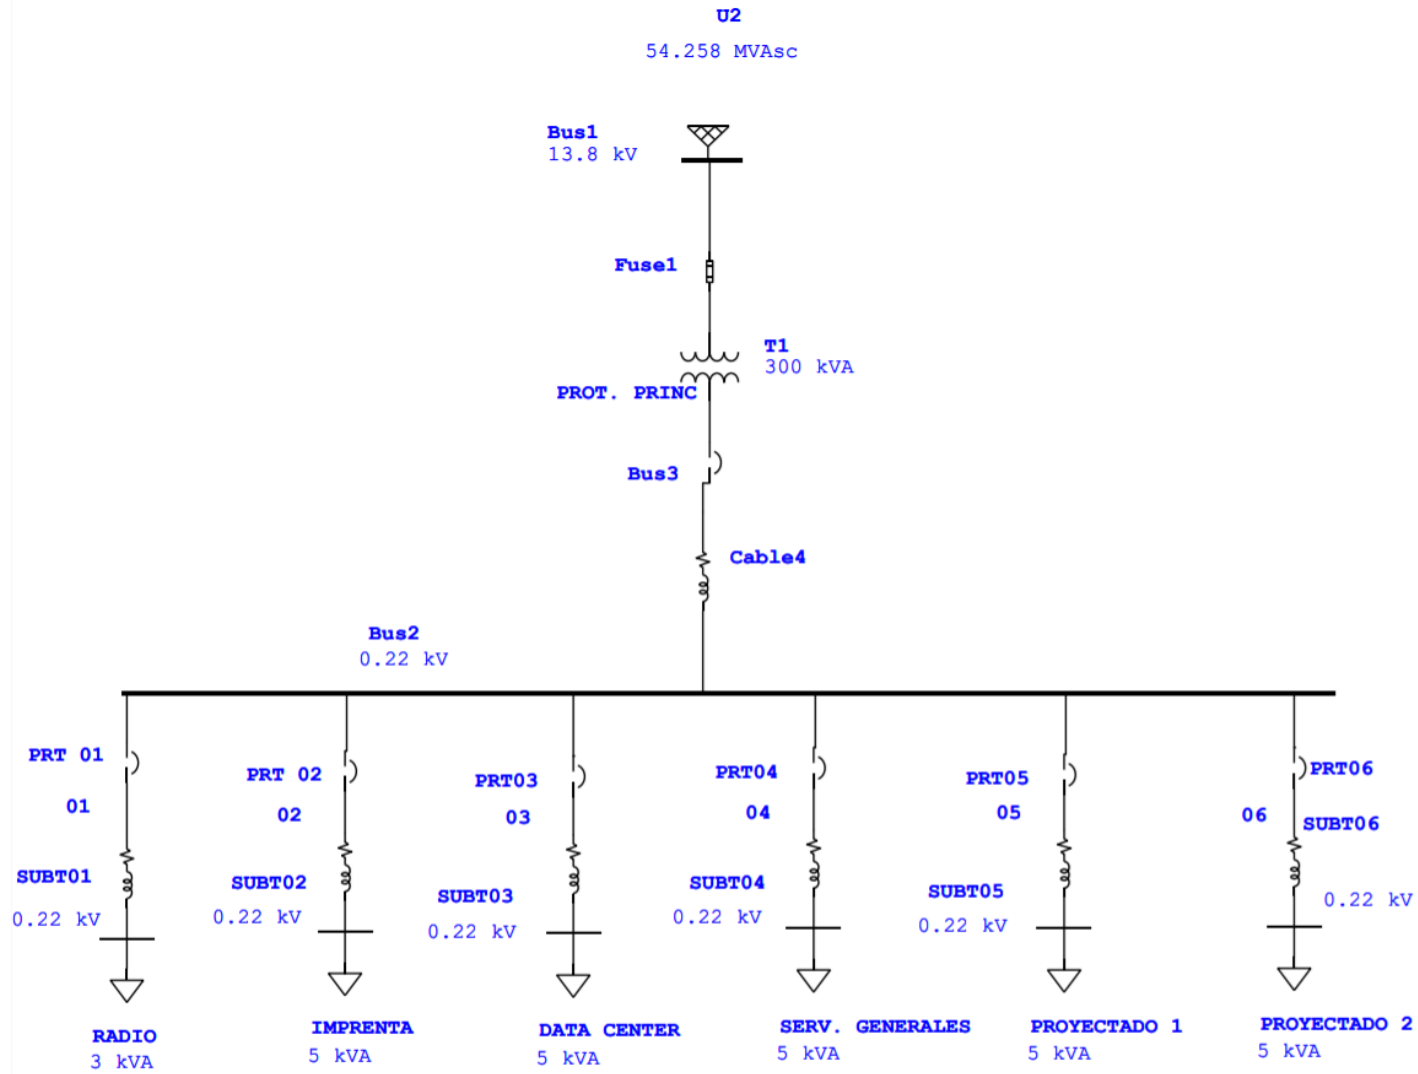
U2
54.258 MVAsc

Bus1
13.8 kV

Fuse1

T1
300 kVA

PROT. PRINC

Bus3

Cable4

Bus2
0.22 kV

PRT 01
01
SUBT01
0.22 kV
RADIO
3 kVA

PRT 02
02
SUBT02
0.22 kV
IMPRENTA
5 kVA

PRT03
03
SUBT03
0.22 kV
DATA CENTER
5 kVA

PRT04
04
SUBT04
0.22 kV
SERV. GENERALES
5 kVA

PRT05
05
SUBT05
0.22 kV
PROYECTADO 1
5 kVA

PRT06
06
SUBT06
0.22 kV
PROYECTADO 2
5 kVA